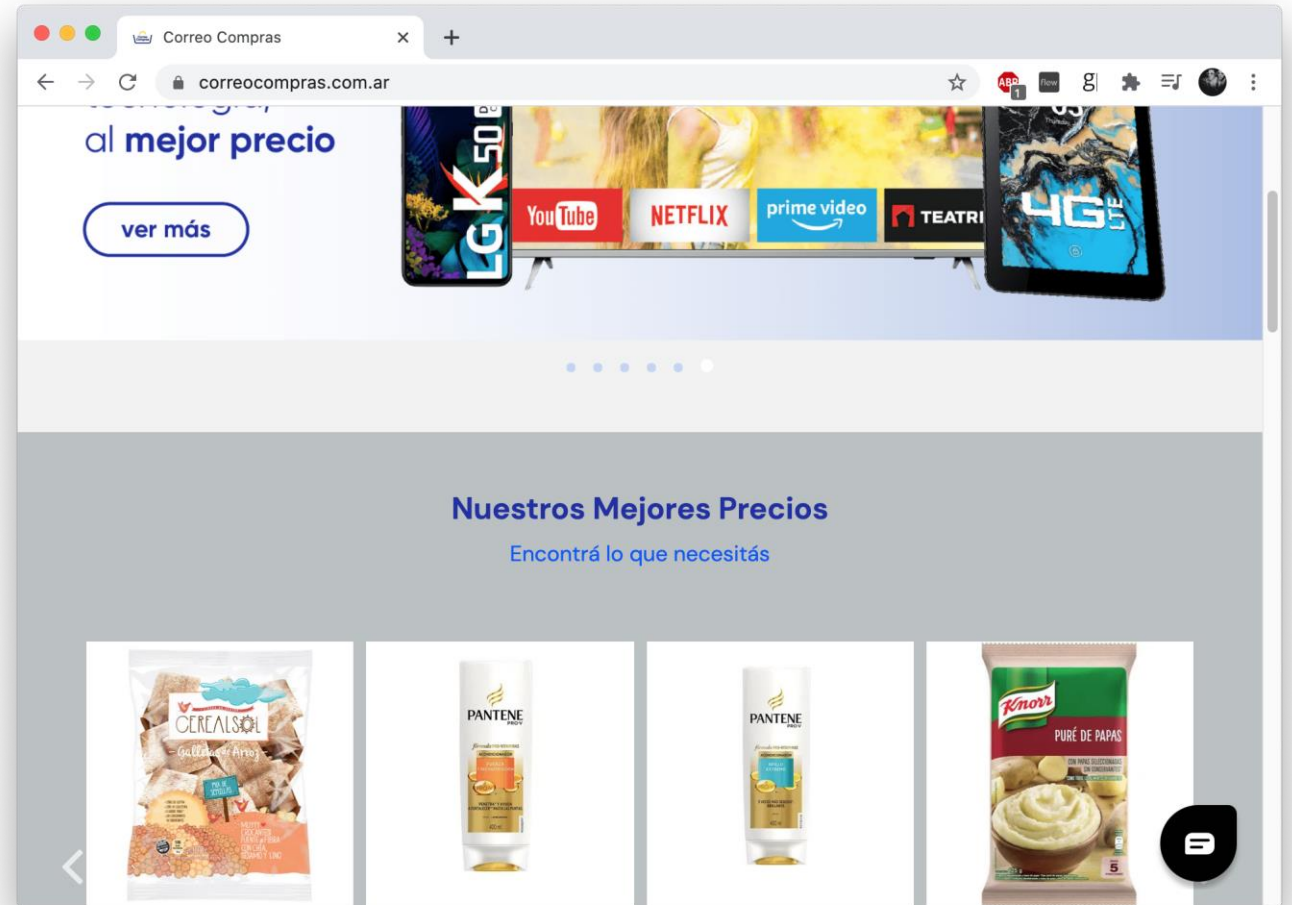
Correo Compras
correocompras.com.ar
ABP 1
flow
g

al mejor precio
ver más
LG K50
YouTube
NETFLIX
prime video
TEATRI
4G LTE

Nuestros Mejores Precios
Encontrá lo que necesitás

CEREALSOL
Galletas de Arroz
PANTENE
PANTENE
Knorr
PURÉ DE PAPAS
5